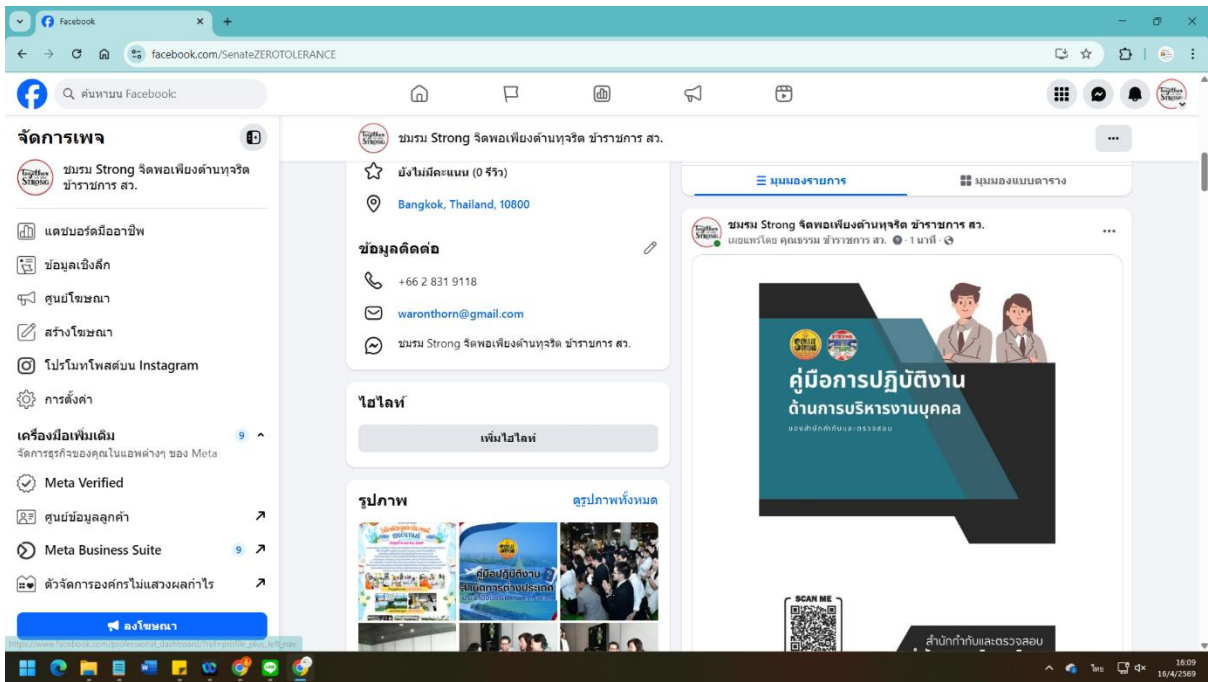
Facebook
facebook.com/SenateZEROTOLERANCE

ค้นหาบน Facebook

จัดการเพจ

ชมรม Strong จิตพอเพียงต้านทุจริต ข้าราชการ สว.

แดชบอร์ดมืออาชีพ
ข้อมูลเชิงลึก
ศูนย์โฆษณา
สร้างโฆษณา
โปรโมทโพสต์บน Instagram
การตั้งค่า

เครื่องมือเพิ่มเติม 9
จัดการธุรกิจของคุณในแอพต่างๆ ของ Meta
Meta Verified
ศูนย์ข้อมูลลูกค้า
Meta Business Suite 9
ตัวจัดการองค์กรไม่แสวงผลกำไร

ลงโฆษณา

https://www.facebook.com/professional_dashboard/?ref=profile_plus_left_nav

ชมรม Strong จิตพอเพียงต้านทุจริต ข้าราชการ สว.

ยังไม่มีคะแนน (0 รีวิว)
Bangkok, Thailand, 10800

ข้อมูลติดต่อ
+66 2 831 9118
waronthorn@gmail.com
ชมรม Strong จิตพอเพียงต้านทุจริต ข้าราชการ สว.

ไฮไลท์
เพิ่มไฮไลท์

รูปภาพ
ดูรูปภาพทั้งหมด

คู่มือปฏิบัติงาน

มุมมองรายการ
มุมมองแบบตาราง

ชมรม Strong จิตพอเพียงต้านทุจริต ข้าราชการ สว.
เผยแพร่โดย คุณธรรม ข้าราชการ สว. · 1 นาที

คู่มือการปฏิบัติงาน
ด้านการบริหารงานบุคคล
ของสำนักกำกับและตรวจสอบ

SCAN ME

สำนักกำกับและตรวจสอบ

ไทย
16:09
18/4/2569